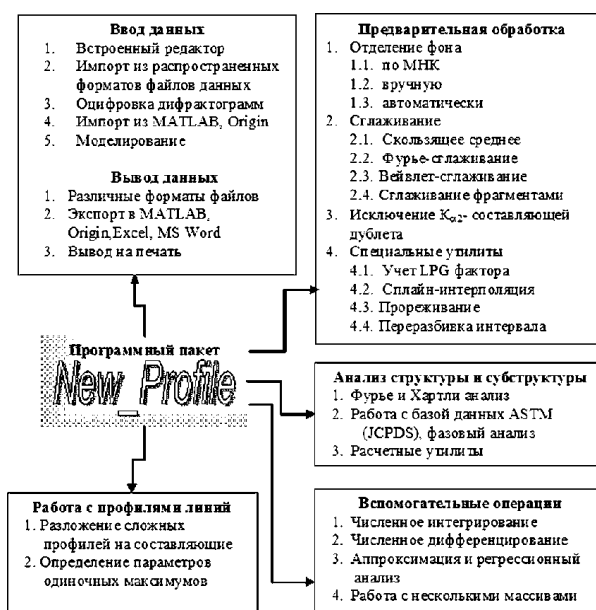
Ввод данных
1. Встроенный редактор
2. Импорт из распространенных форматов файлов данных
3. Оцифровка дифрактограмм
4. Импорт из MATLAB, Origin
5. Моделирование

Вывод данных
1. Различные форматы файлов
2. Экспорт в MATLAB, Origin,Excel, MS Word
3. Вывод на печать

Предварительная обработка
1. Отделение фона
1.1. по МНК
1.2. вручную
1.3. автоматически
2. Сглаживание
2.1. Скользящее среднее
2.2. Фурье-сглаживание
2.3. Вейвлет-сглаживание
2.4. Сглаживание фрагментами
3. Исключение $K_{\alpha 2}$- составляющей дублета
4. Специальные утилиты
4.1. Учет LPG фактора
4.2. Сплайн-интерполяция
4.3. Прореживание
4.4. Переразбивка интервала

Программный пакет
New Profile

Анализ структуры и субструктуры
1. Фурье и Хартли анализ
2. Работа с базой данных ASTM (JCPDS), фазовый анализ
3. Расчетные утилиты

Работа с профилями линий
1. Разложение сложных профилей на составляющие
2. Определение параметров одиночных максимумов

Вспомогательные операции
1. Численное интегрирование
2. Численное дифференцирование
3. Аппроксимация и регрессионный анализ
4. Работа с несколькими массивами